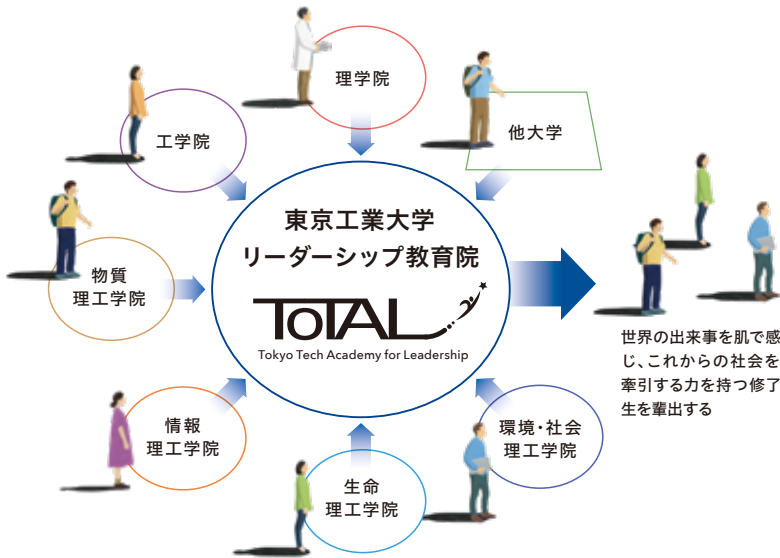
理学院

工学院

他大学

東京工業大学
リーダーシップ教育院

ToTAL
Tokyo Tech Academy for Leadership

物質
理工学院

世界の出来事を肌で感じ、これからの社会を牽引する力を持つ修了生を輩出する

情報
理工学院

環境・社会
理工学院

生命
理工学院